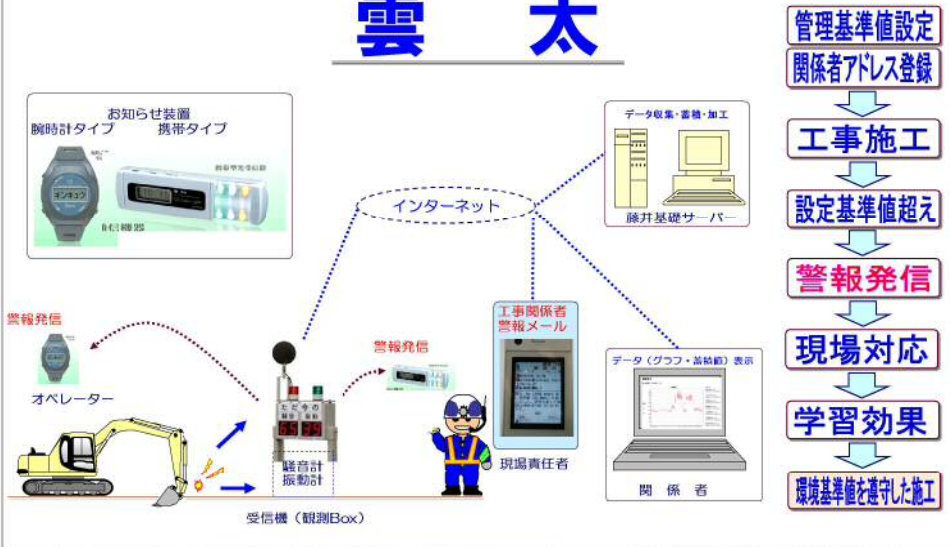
雲　太

管理基準値設定
関係者アドレス登録
工事施工
設定基準値超え
警報発信
現場対応
学習効果
環境基準値を遵守した施工

お知らせ装置
腕時計タイプ　携帯タイプ
オンキョウ
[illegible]

データ収集・蓄積・加工
藤井基礎サーバー

インターネット

警報発信
オペレーター

警報発信

工事関係者
警報メール

現場責任者

データ（グラフ・蓄積値）表示
関　係　者

騒音計
振動計
受信機（観測Box）